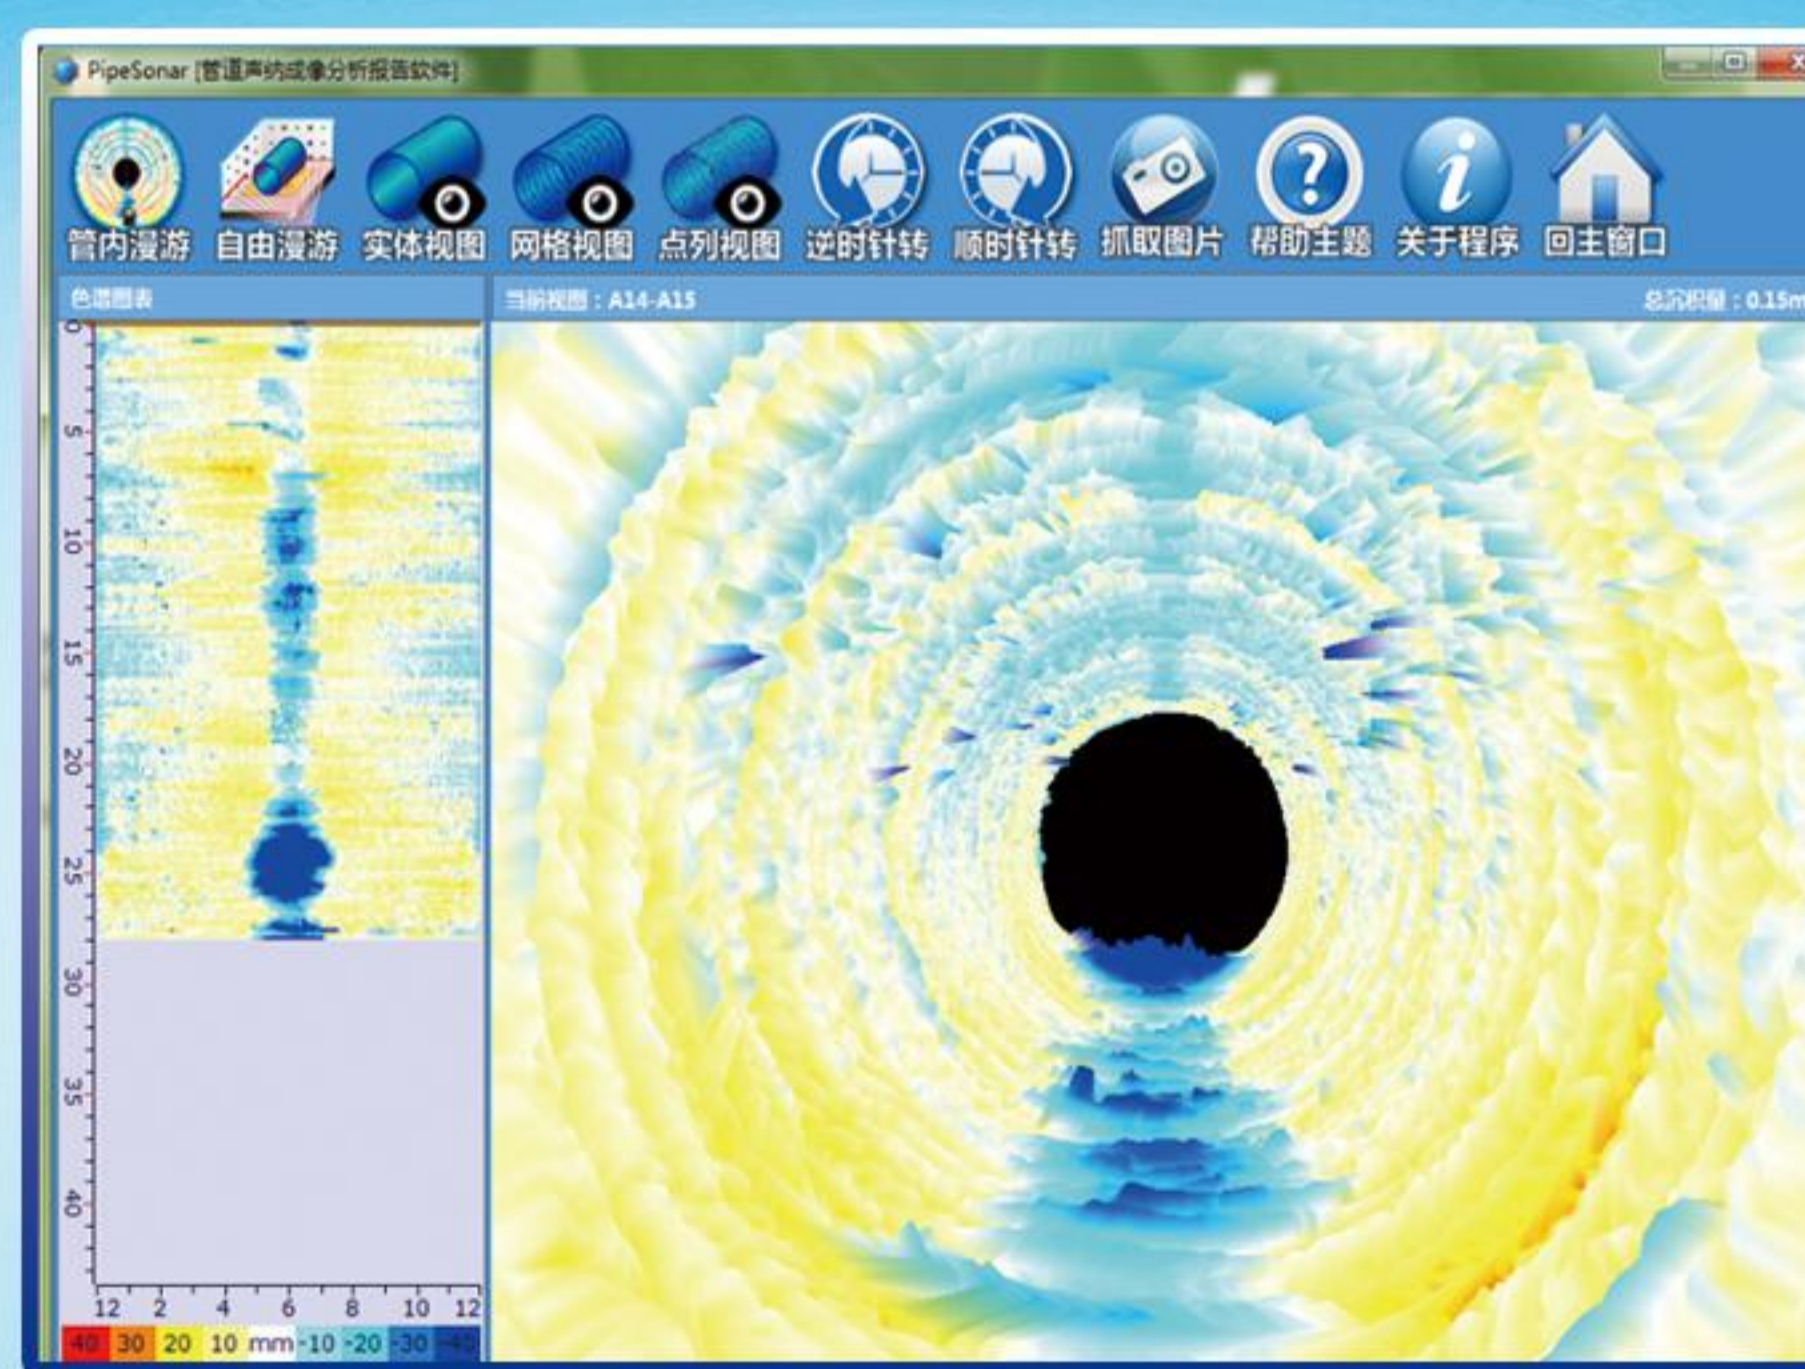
PipeSonar [管道声纳成像分析报告软件]

管内漫游 自由漫游 实体视图 网格视图 点列视图 逆时针转 顺时针转 抓取图片 帮助主题 关于程序 回主窗口

色谱图表

当前视图：A14-A15

总沉积量：0.15m

0
5
10
15
20
25
30
35
40

12 2 4 6 8 10 12

40 30 20 10 mm -10 -20 -30 -40